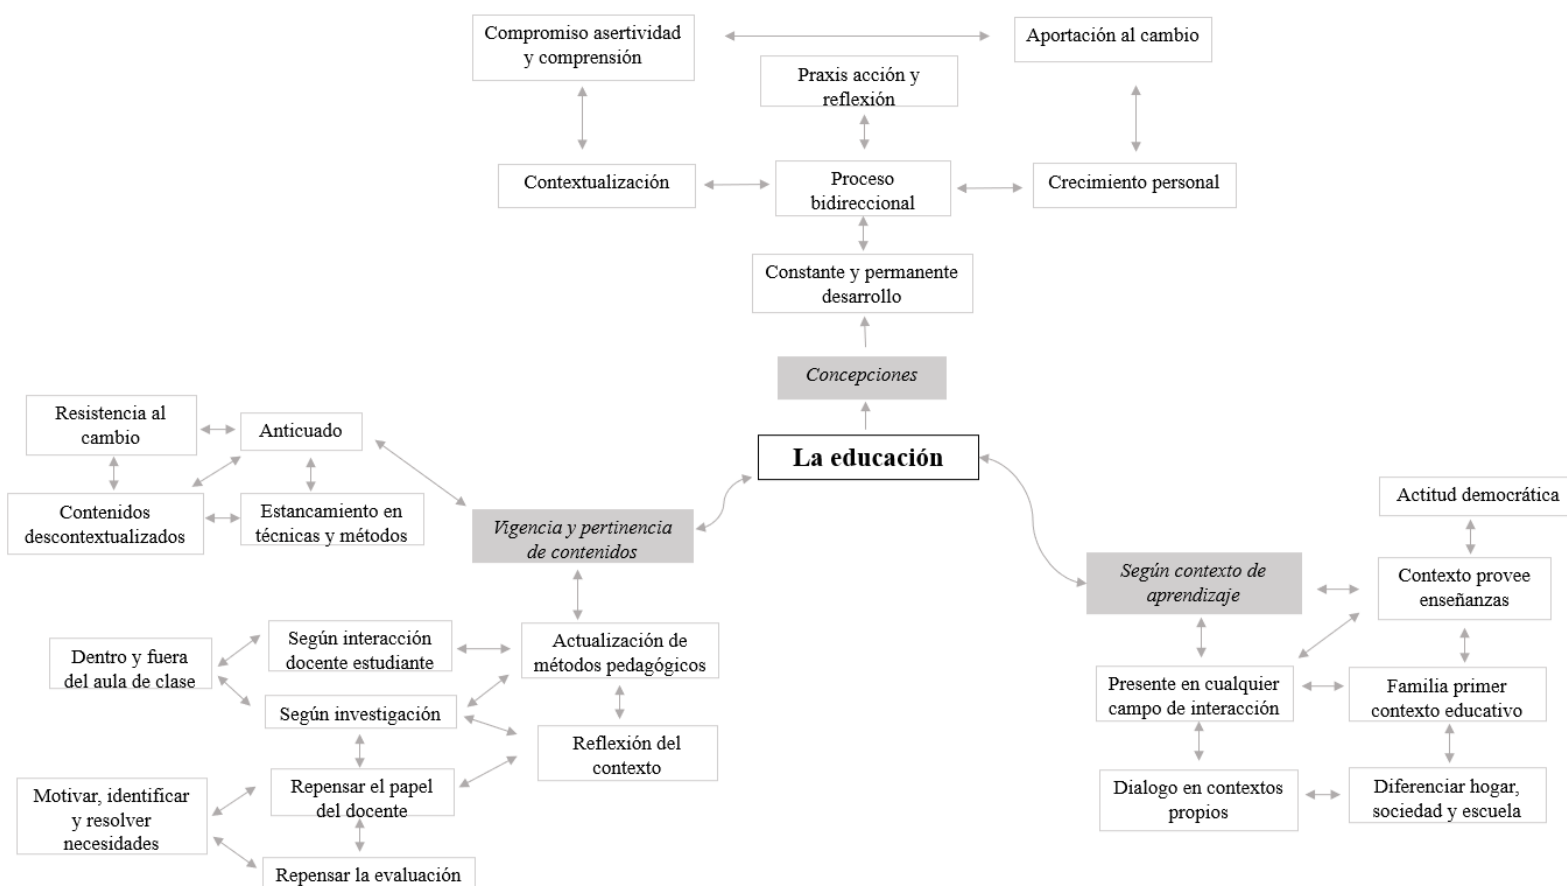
Compromiso asertividad y comprensión

Aportación al cambio

Praxis acción y reflexión

Contextualización

Proceso bidireccional

Crecimiento personal

Constante y permanente desarrollo

Concepciones

La educación

Resistencia al cambio

Anticuado

Contenidos descontextualizados

Estancamiento en técnicas y métodos

Vigencia y pertinencia de contenidos

Actitud democrática

Según contexto de aprendizaje

Contexto provee enseñanzas

Dentro y fuera del aula de clase

Según interacción docente estudiante

Actualización de métodos pedagógicos

Según investigación

Reflexión del contexto

Presente en cualquier campo de interacción

Familia primer contexto educativo

Motivar, identificar y resolver necesidades

Repensar el papel del docente

Dialogo en contextos propios

Diferenciar hogar, sociedad y escuela

Repensar la evaluación